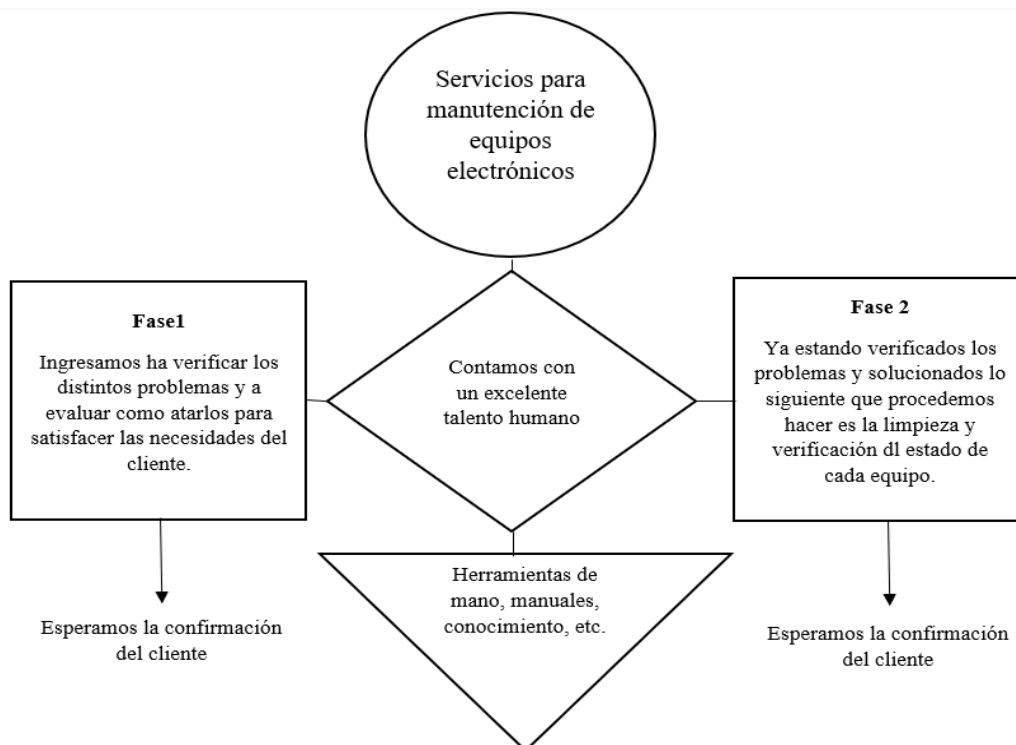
Servicios para manutención de equipos electrónicos

Fase1

Ingresamos ha verificar los distintos problemas y a evaluar como atarlos para satisfacer las necesidades del cliente.

Contamos con un excelente talento humano

Fase 2

Ya estando verificados los problemas y solucionados lo siguiente que procedemos hacer es la limpieza y verificación dl estado de cada equipo.

Herramientas de mano, manuales, conocimiento, etc.

Esperamos la confirmación del cliente

Esperamos la confirmación del cliente